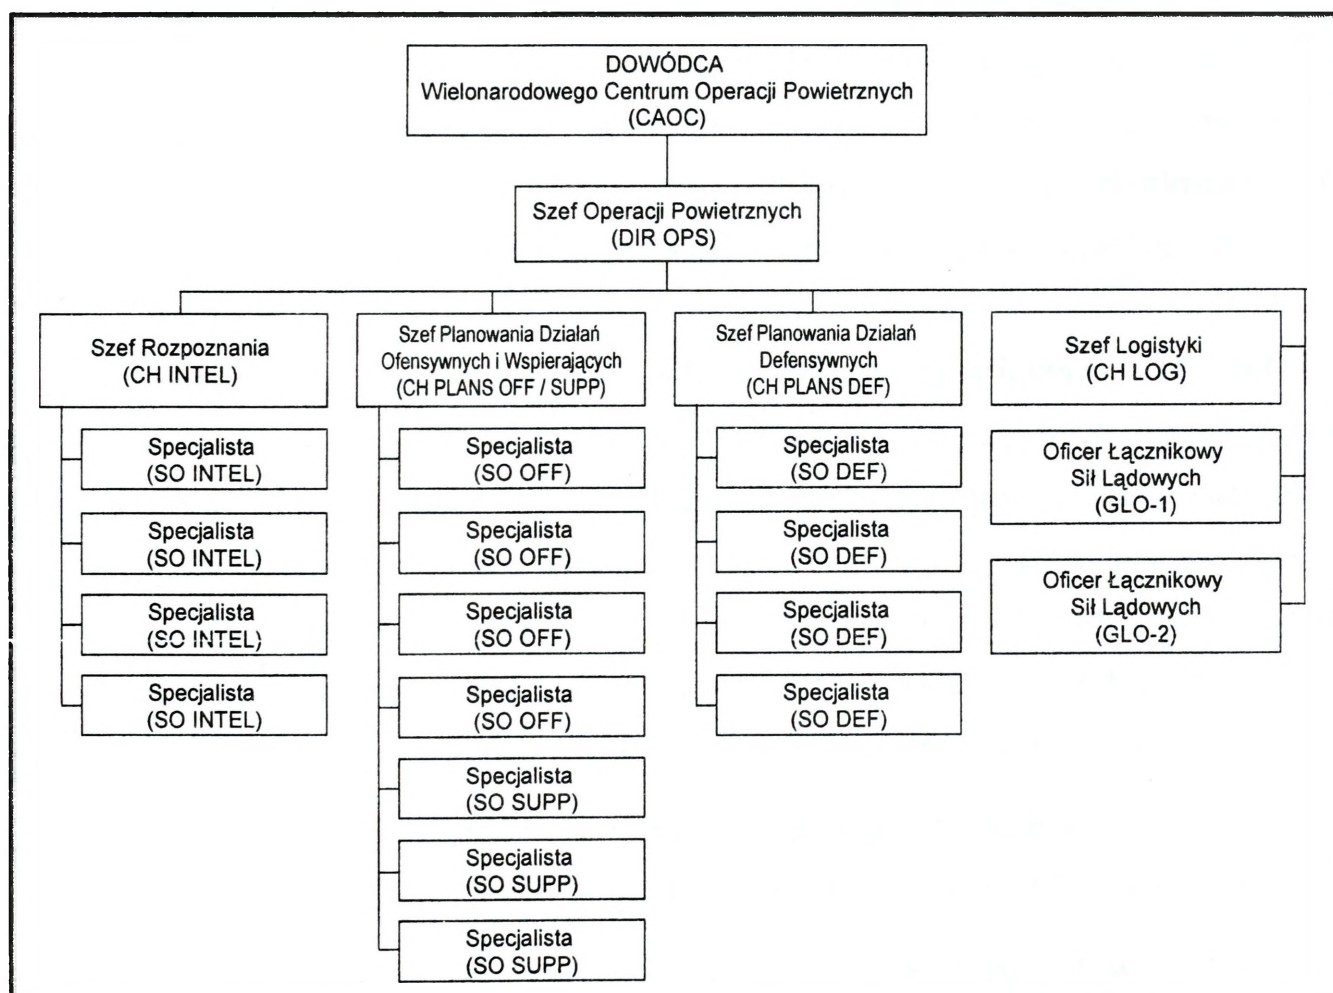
DOWÓDCA
Wielonarodowego Centrum Operacji Powietrznych
(CAOC)

Szef Operacji Powietrznych
(DIR OPS)

Szef Rozpoznania
(CH INTEL)

Specjalista
(SO INTEL)

Specjalista
(SO INTEL)

Specjalista
(SO INTEL)

Specjalista
(SO INTEL)

Szef Planowania Działań Ofensywnych i Wspierających
(CH PLANS OFF / SUPP)

Specjalista
(SO OFF)

Specjalista
(SO OFF)

Specjalista
(SO OFF)

Specjalista
(SO OFF)

Specjalista
(SO SUPP)

Specjalista
(SO SUPP)

Specjalista
(SO SUPP)

Szef Planowania Działań Defensywnych
(CH PLANS DEF)

Specjalista
(SO DEF)

Specjalista
(SO DEF)

Specjalista
(SO DEF)

Specjalista
(SO DEF)

Szef Logistyki
(CH LOG)

Oficer Łącznikowy
Sił Lądowych
(GLO-1)

Oficer Łącznikowy
Sił Lądowych
(GLO-2)